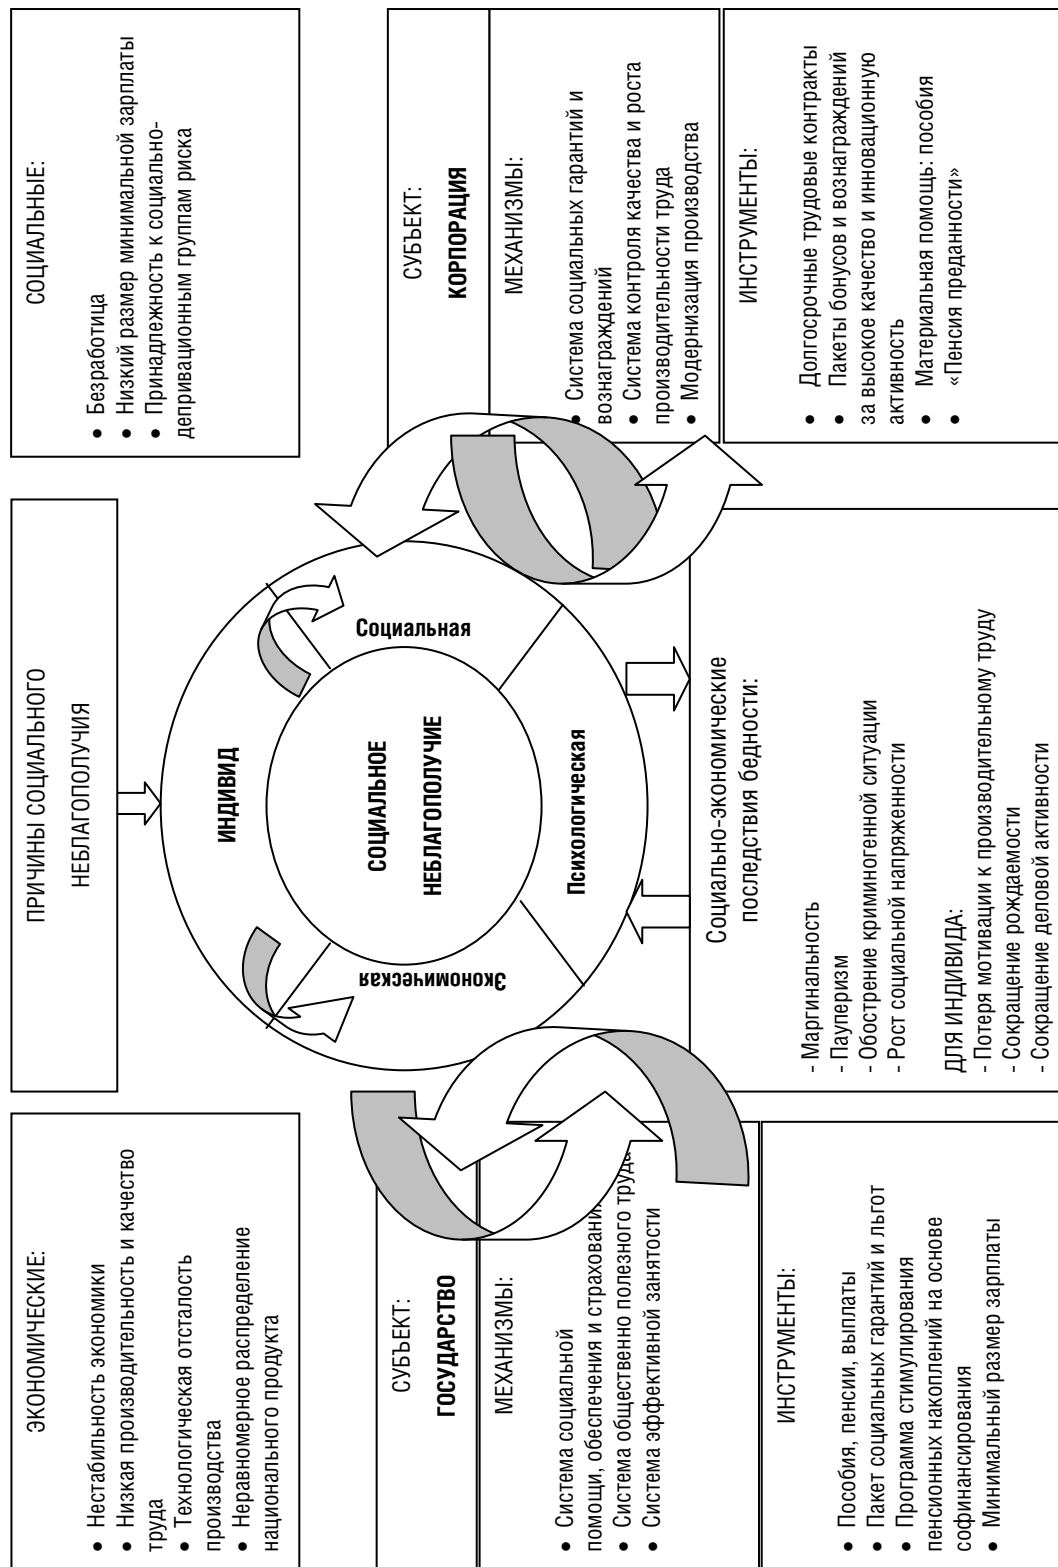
СОЦИАЛЬНЫЕ:

- Безработица
- Низкий размер минимальной зарплаты
- Принадлежность к социально-деприватационным группам риска

ПРИЧИНЫ СОЦИАЛЬНОГО НЕБЛАГОПОЛУЧИЯ

ЭКОНОМИЧЕСКИЕ:

- Нестабильность экономики
- Низкая производительность и качество труда
- Технологическая отсталость производства
- Неравномерное распределение национального продукта

СУБЪЕКТ:
КОРПОРАЦИЯ

МЕХАНИЗМЫ:

- Система социальных гарантий и вознаграждений
- Система контроля качества и роста производительности труда
- Модернизация производства

ИНСТРУМЕНТЫ:

- Долгосрочные трудовые контракты
- Пакеты бонусов и вознаграждений за высокое качество и инновационную активность
- Материальная помощь: пособия
- «Пенсия преданности»

ИНДИВИД

Социальная

СОЦИАЛЬНОЕ НЕБЛАГОПОЛУЧИЕ

Психологическая

Экономическая

Социально-экономические последствия бедности:

- Маргинальность
- Пауперизм
- Обострение криминогенной ситуации
- Рост социальной напряженности

ДЛЯ ИНДИВИДА:
- Потеря мотивации к производительному труду
- Сокращение рождаемости
- Сокращение деловой активности

СУБЪЕКТ:
ГОСУДАРСТВО

МЕХАНИЗМЫ:

- Система социальной помощи, обеспечения и страховани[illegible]
- Система общественно полезного труд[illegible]
- Система эффективной занятости

ИНСТРУМЕНТЫ:

- Пособия, пенсии, выплаты
- Пакет социальных гарантий и льгот
- Программа стимулирования пенсионных накоплений на основе софинансирования
- Минимальный размер зарплаты